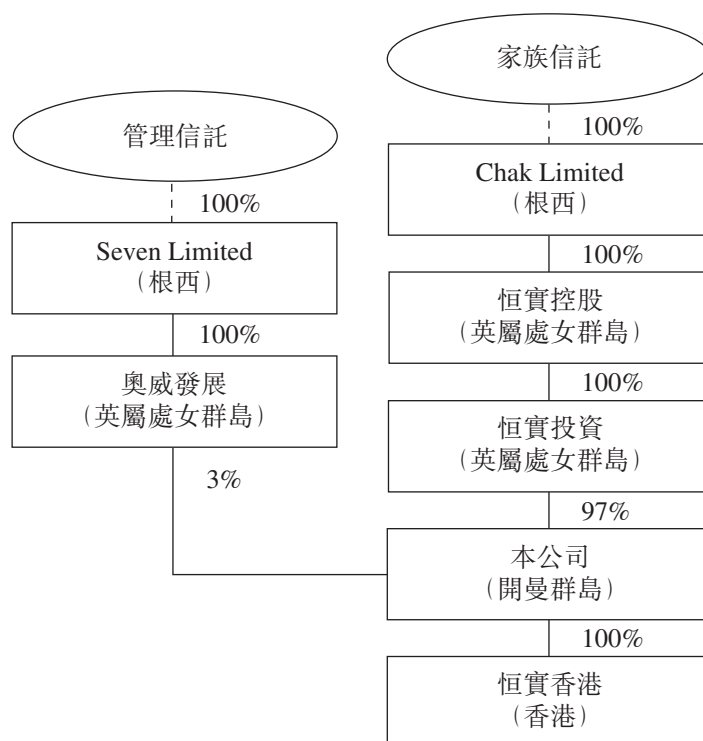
家族信託

100%

Chak Limited
(根西)

100%

恒實控股
(英屬處女群島)

100%

恒實投資
(英屬處女群島)

97%

管理信託

100%

Seven Limited
(根西)

100%

奧威發展
(英屬處女群島)

3%

本公司
(開曼群島)

100%

恒實香港
(香港)